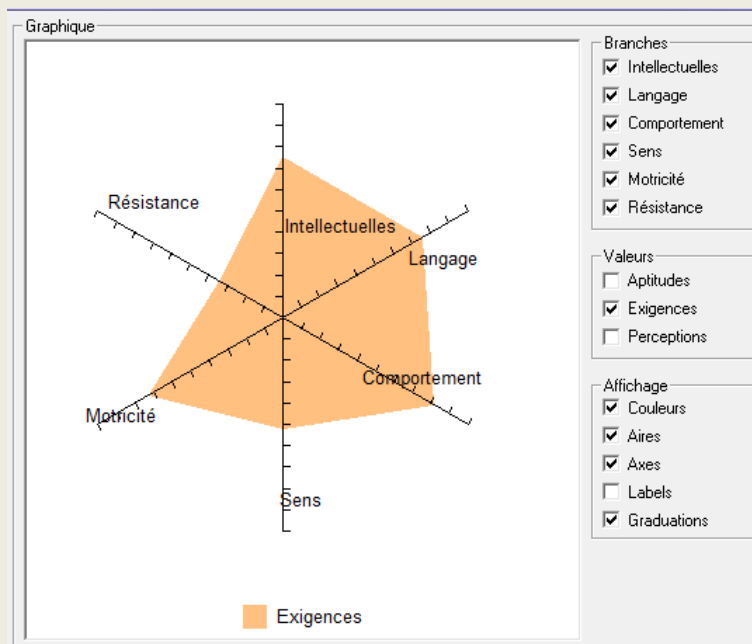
Graphique

Résistance

Intellectuelles

Langage

Comportement

Motricité

Sens

Exigences

Branches
Intellectuelles
Langage
Comportement
Sens
Motricité
Résistance

Valeurs
Aptitudes
Exigences
Perceptions

Affichage
Couleurs
Aires
Axes
Labels
Graduations